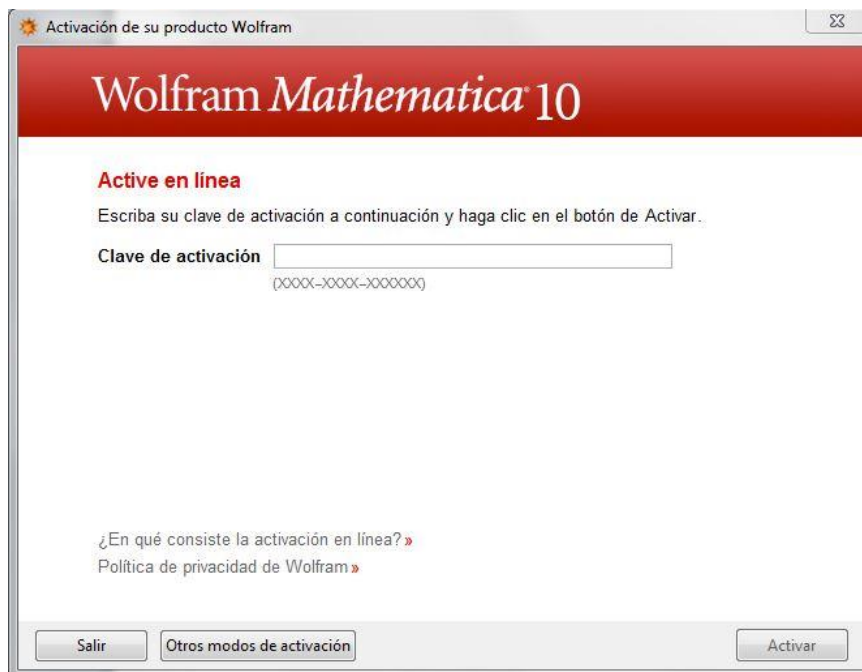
Activación de su producto Wolfram

Wolfram Mathematica 10

Active en línea

Escriba su clave de activación a continuación y haga clic en el botón de Activar.

Clave de activación

(XXXX-XXXX-XXXXXX)

¿En qué consiste la activación en línea? »

Política de privacidad de Wolfram »

Salir

Otros modos de activación

Activar